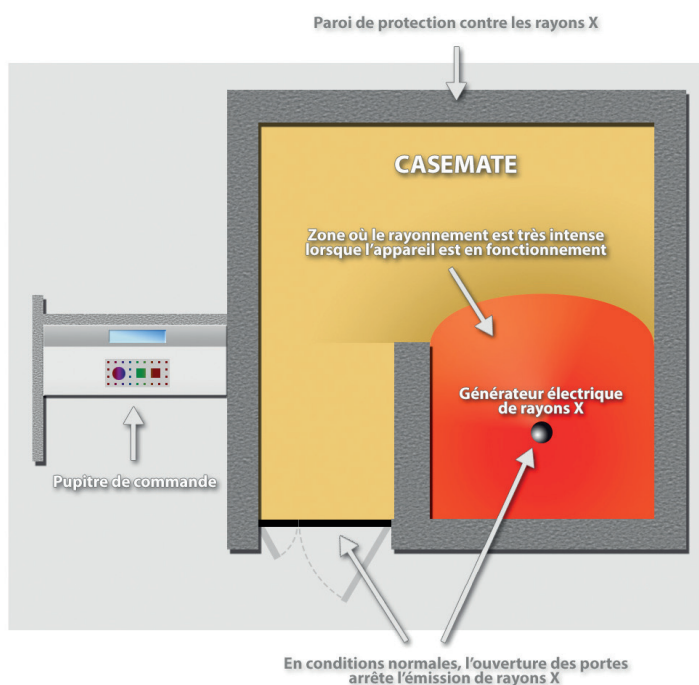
Paroi de protection contre les rayons X

CASEMATE

Zone où le rayonnement est très intense lorsque l'appareil est en fonctionnement

Générateur électrique de rayons X

Pupitre de commande

En conditions normales, l'ouverture des portes arrête l'émission de rayons X